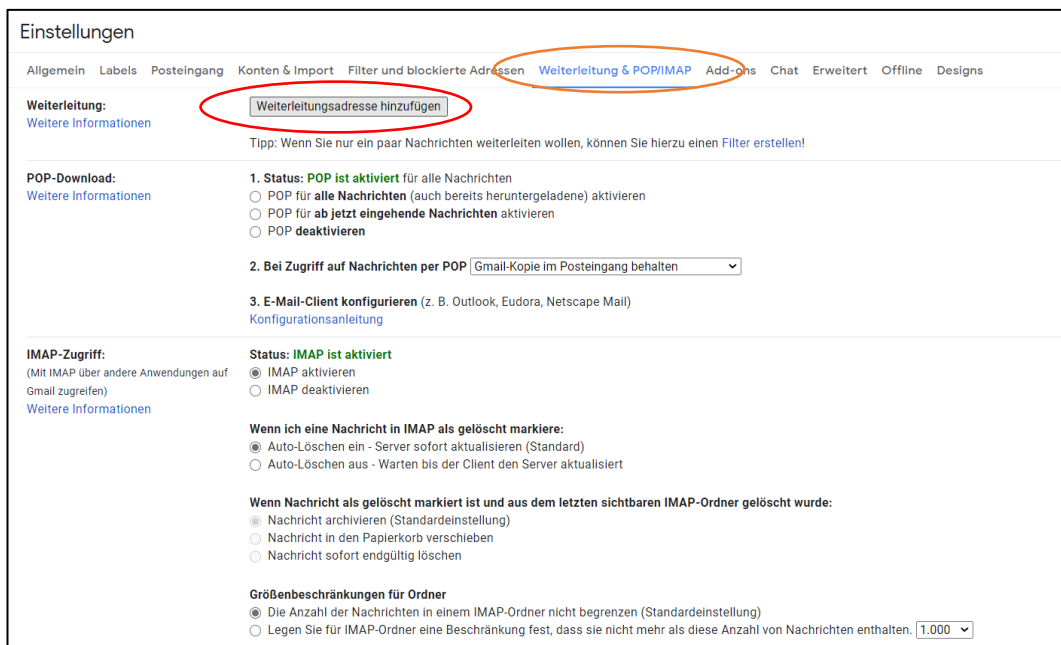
Einstellungen

Allgemein Labels Posteingang Konten & Import Filter und blockierte Adressen Weiterleitung & POP/IMAP Add-ons Chat Erweitert Offline Designs

Weiterleitung:
Weitere Informationen

Weiterleitungsadresse hinzufügen

Tipp: Wenn Sie nur ein paar Nachrichten weiterleiten wollen, können Sie hierzu einen Filter erstellen!

POP-Download:
Weitere Informationen

1. Status: POP ist aktiviert für alle Nachrichten
POP für alle Nachrichten (auch bereits heruntergeladene) aktivieren
POP für ab jetzt eingehende Nachrichten aktivieren
POP deaktivieren

2. Bei Zugriff auf Nachrichten per POP Gmail-Kopie im Posteingang behalten

3. E-Mail-Client konfigurieren (z. B. Outlook, Eudora, Netscape Mail)
Konfigurationsanleitung

IMAP-Zugriff:
(Mit IMAP über andere Anwendungen auf Gmail zugreifen)
Weitere Informationen

Status: IMAP ist aktiviert
IMAP aktivieren
IMAP deaktivieren

Wenn ich eine Nachricht in IMAP als gelöscht markiere:
Auto-Löschen ein - Server sofort aktualisieren (Standard)
Auto-Löschen aus - Warten bis der Client den Server aktualisiert

Wenn Nachricht als gelöscht markiert ist und aus dem letzten sichtbaren IMAP-Ordner gelöscht wurde:
Nachricht archivieren (Standardeinstellung)
Nachricht in den Papierkorb verschieben
Nachricht sofort endgültig löschen

Größenbeschränkungen für Ordner
Die Anzahl der Nachrichten in einem IMAP-Ordner nicht begrenzen (Standardeinstellung)
Legen Sie für IMAP-Ordner eine Beschränkung fest, dass sie nicht mehr als diese Anzahl von Nachrichten enthalten. 1.000